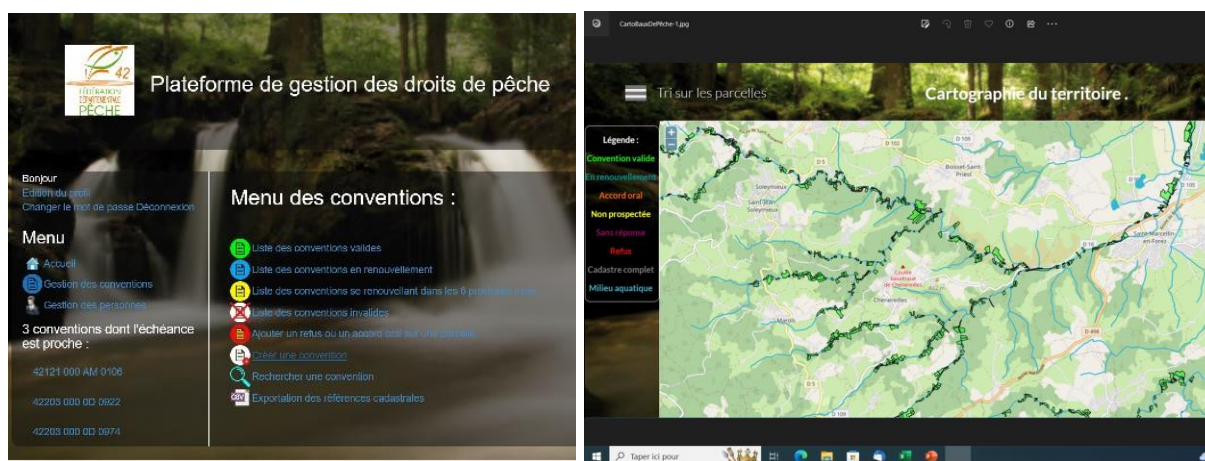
42
FÉDÉRATION DÉPARTEMENTALE PÊCHE

Plateforme de gestion des droits de pêche

Bonjour
Edition du profil
Changer le mot de passe Déconnexion

Menu
Accueil
Gestion des conventions
Gestion des personnes

3 conventions dont l'échéance est proche :

42121 000 AM 0106
42203 000 0D 0922
42203 000 0D 0974

Menu des conventions :

Liste des conventions valides
Liste des conventions en renouvellement
Liste des conventions se renouvellant dans les 6 prochains mois
Liste des conventions invalides
Ajouter un refus ou un accord oral sur une parcelle
Créer une convention
Rechercher une convention
Exportation des références cadastrales

CartoEauxDePêche-1.jpg

Tri sur les parcelles
Cartographie du territoire .

Légende :
Convention valide
En renouvellement
Accord oral
Non prospectée
Sans réponse
Refus
Cadastre complet
Milieu aquatique

+
−
D 102
D 5
Boisset-Saint-Priest
Soleymieux
Saint-Jean-Soleymieux
Sury-le-Comtal
Saint-Marcellin-en-Forez
D 105
D 8
Chenereilles
Marols
D 498
D 5
D 109
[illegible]

Taper ici pour